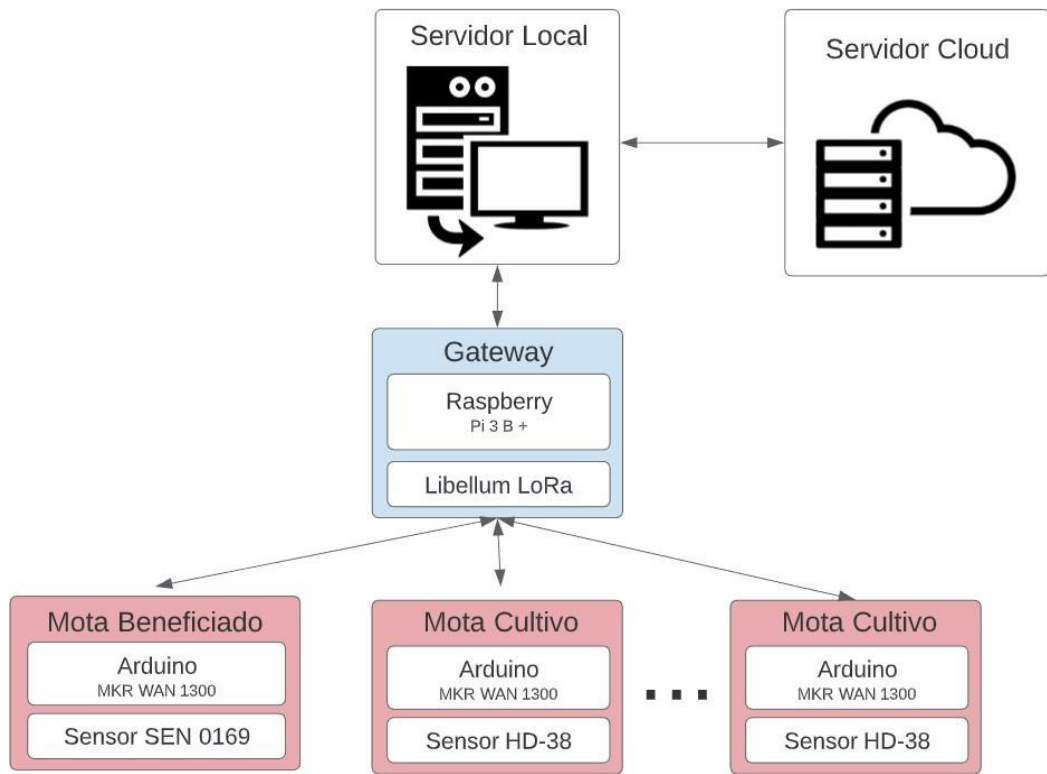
Servidor Local

Servidor Cloud

Gateway

Raspberry
Pi 3 B +

Libellum LoRa

Mota Beneficiado

Arduino
MKR WAN 1300

Sensor SEN 0169

Mota Cultivo

Arduino
MKR WAN 1300

Sensor HD-38

Mota Cultivo

Arduino
MKR WAN 1300

Sensor HD-38